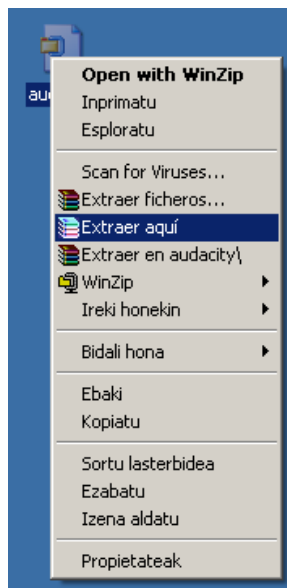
au

Open with WinZip
Inprimatu
Esploratu

Scan for Viruses...
Extraer ficheros...
Extraer aquí
Extraer en audacity\
WinZip
Ireki honekin

Bidali hona

Ebaki
Kopiatu

Sortu lasterbidea
Ezabatu
Izena aldatu

Propietateak